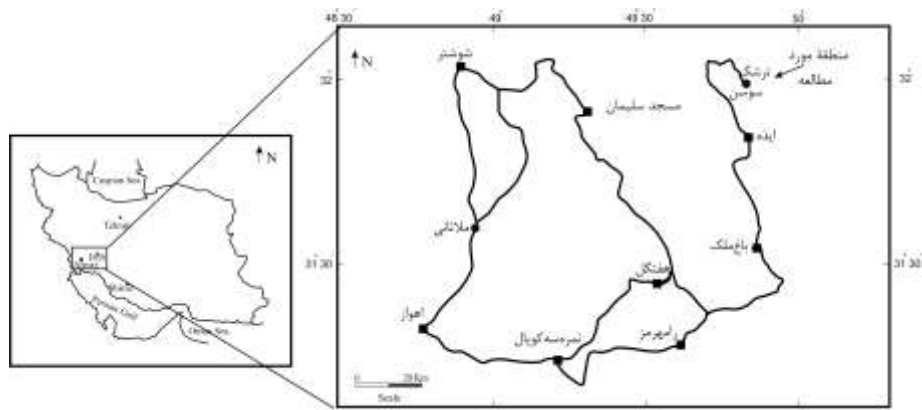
N
Caspian Sea
Tehran
Ahvaz
Persian Gulf
Oman Sea

48 30
49
49 30
50
32
31 30
32
31 30
N
شوشتر
مسجد سلیمان
منطقهٔ مورد مطالعه
ترشک
سوسن
ایذه
ملاثانی
باغ‌ملک
هفتکل
اهواز
تمرمسه کوپال
رامهرمز
0 25 km
Scale